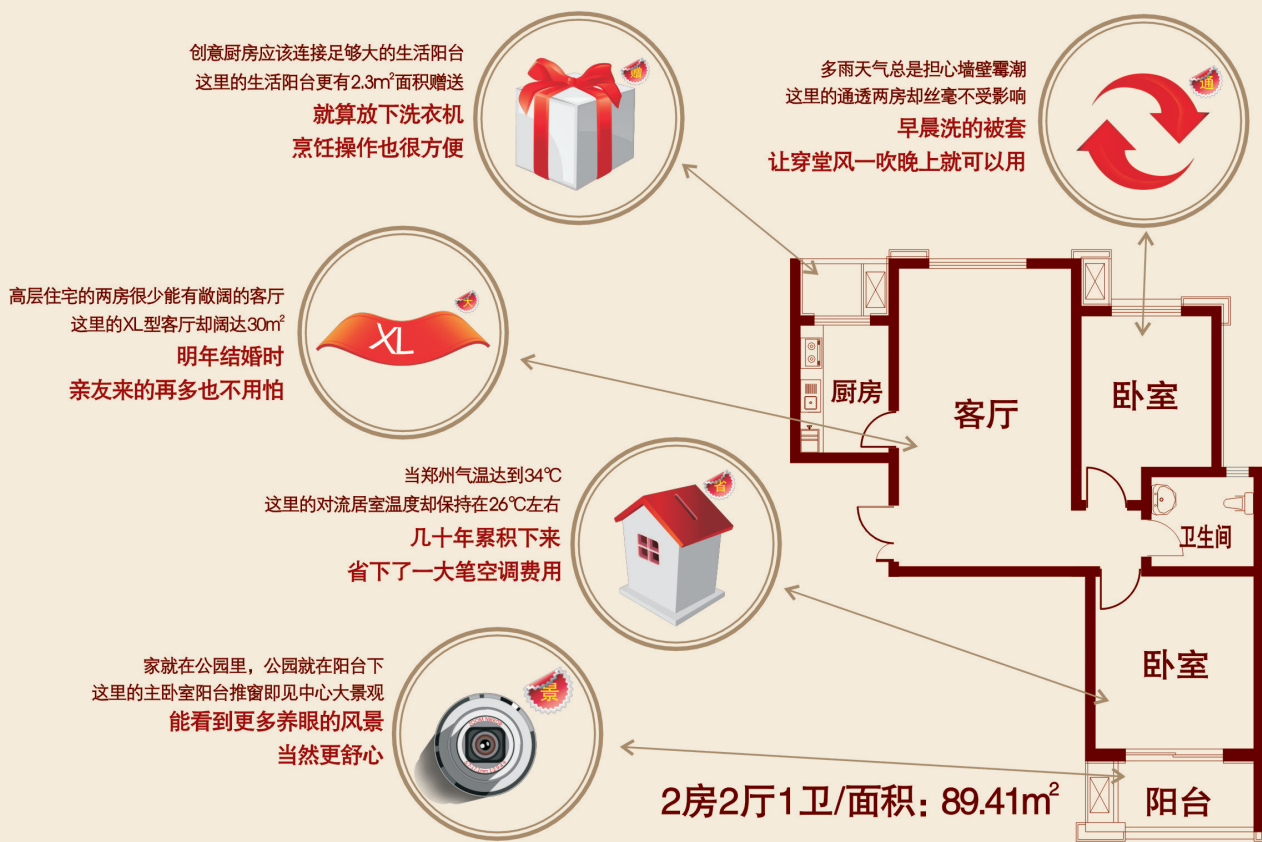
创意厨房应该连接足够大的生活阳台
这里的生活阳台更有2.3m²面积赠送
就算放下洗衣机
烹饪操作也很方便

赠

多雨天气总是担心墙壁霉潮
这里的通透两房却丝毫不受影响
早晨洗的被套
让穿堂风一吹晚上就可以用

通

高层住宅的两房很少能有敞阔的客厅
这里的XL型客厅却阔达30m²
明年结婚时
亲友来的再多也不用怕

大

XL

当郑州气温达到34℃
这里的对流居室温度却保持在26℃左右
几十年累积下来
省下了一大笔空调费用

省

家就在公园里，公园就在阳台下
这里的主卧室阳台推窗即见中心大景观
能看到更多养眼的风景
当然更舒心

景

厨房

客厅

卧室

卫生间

卧室

阳台

2房2厅1卫/面积：89.41m²